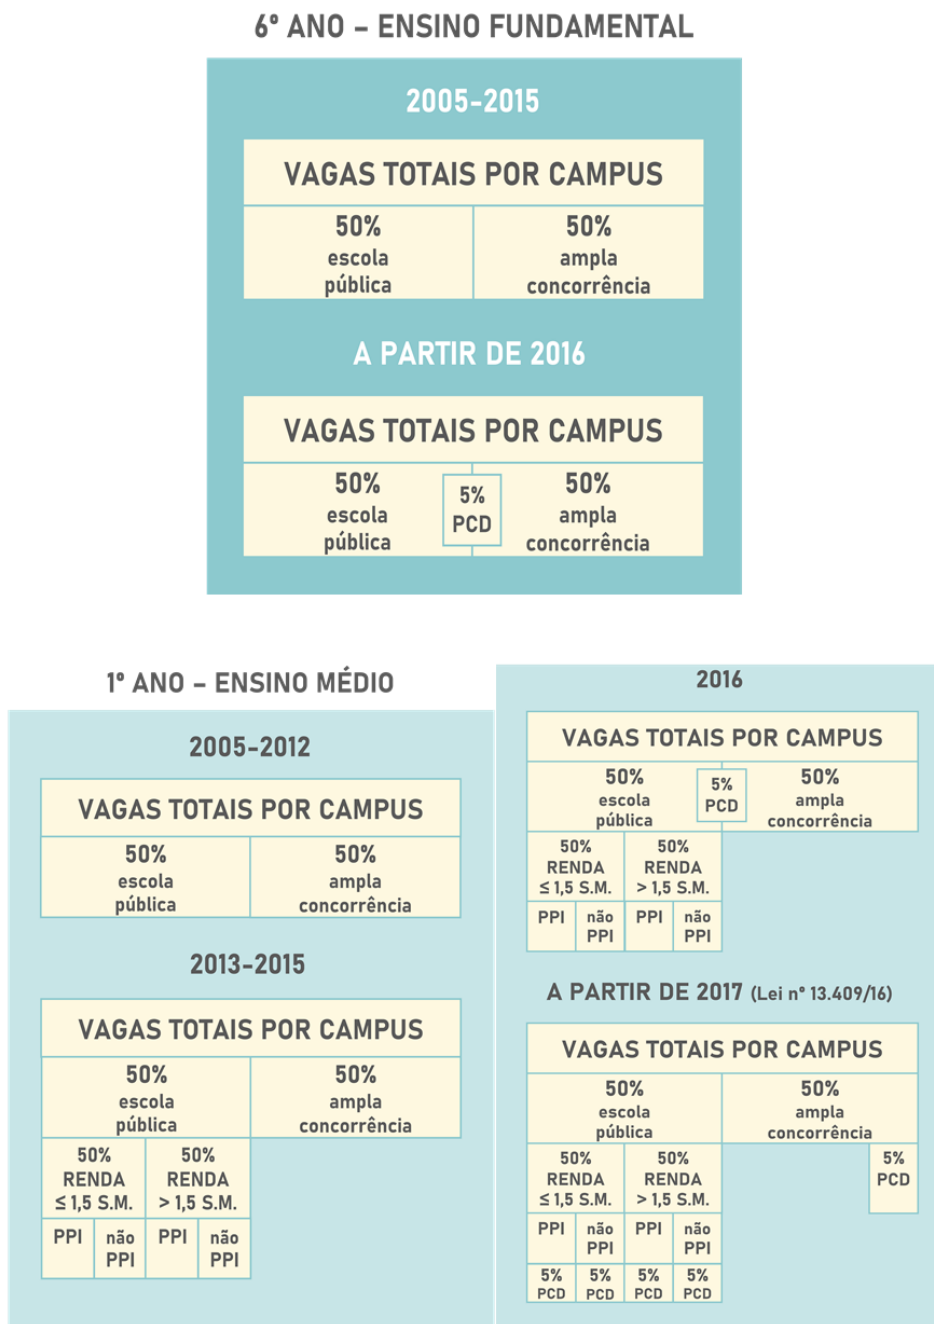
6º ANO – ENSINO FUNDAMENTAL

2005-2015

VAGAS TOTAIS POR CAMPUS

| 50% escola pública | 50% ampla concorrência |
|---|---|

A PARTIR DE 2016

VAGAS TOTAIS POR CAMPUS

| 50% escola pública | 5% PCD | 50% ampla concorrência |
|---|---|---|

1º ANO – ENSINO MÉDIO

2005-2012

VAGAS TOTAIS POR CAMPUS

| 50% escola pública | 50% ampla concorrência |
|---|---|

2013-2015

VAGAS TOTAIS POR CAMPUS

| 50% escola pública | 50% ampla concorrência |
|---|---|

| 50% RENDA ≤ 1,5 S.M. | | 50% RENDA > 1,5 S.M. | |
|---|---|---|---|
| PPI | não PPI | PPI | não PPI |

2016

VAGAS TOTAIS POR CAMPUS

| 50% escola pública | 5% PCD | 50% ampla concorrência |
|---|---|---|

| 50% RENDA ≤ 1,5 S.M. | | 50% RENDA > 1,5 S.M. | |
|---|---|---|---|
| PPI | não PPI | PPI | não PPI |

A PARTIR DE 2017 (Lei nº 13.409/16)

VAGAS TOTAIS POR CAMPUS

| 50% escola pública | 50% ampla concorrência |
|---|---|

5% PCD

| 50% RENDA ≤ 1,5 S.M. | | 50% RENDA > 1,5 S.M. | |
|---|---|---|---|
| PPI | não PPI | PPI | não PPI |
| 5% PCD | 5% PCD | 5% PCD | 5% PCD |